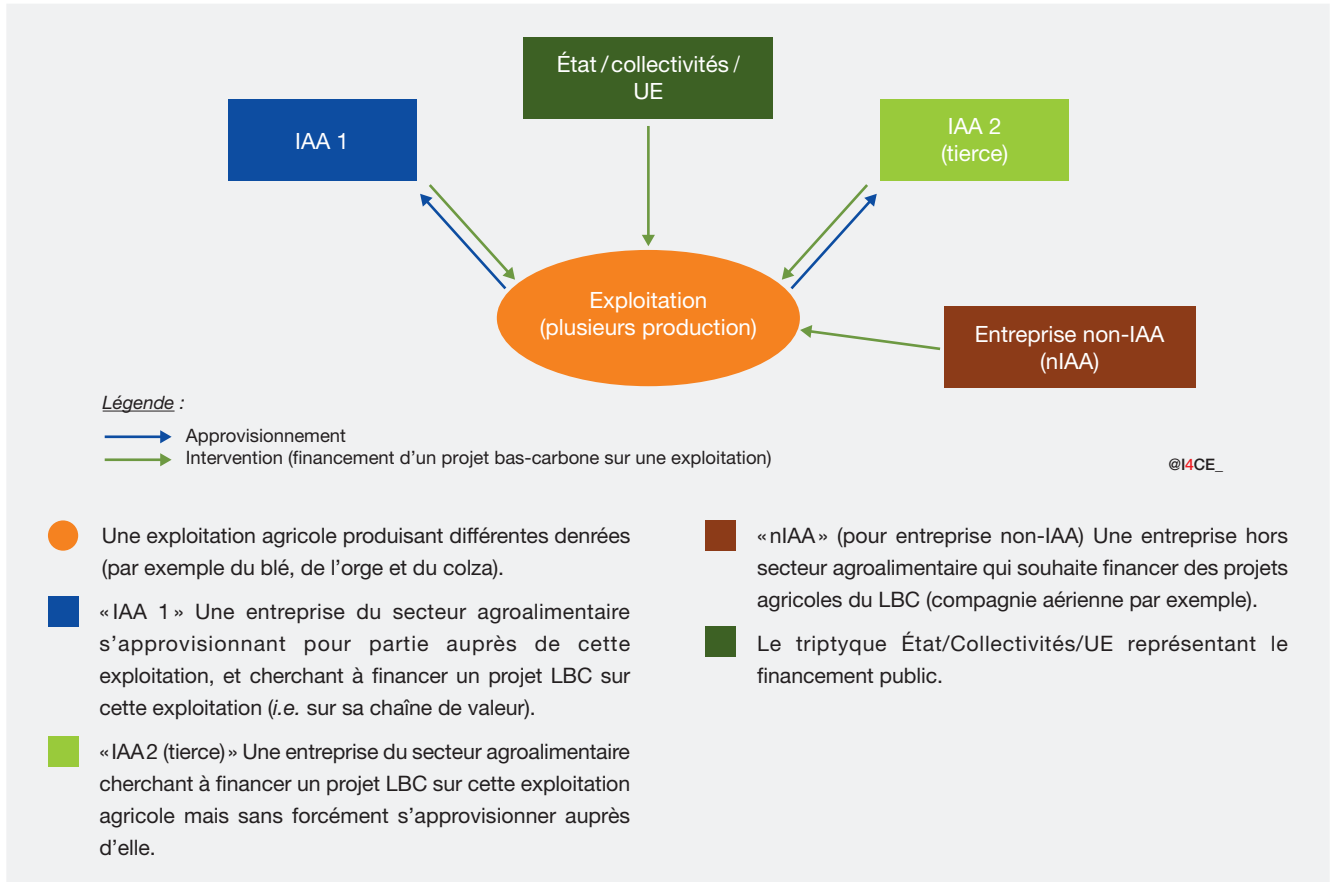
État / collectivités / UE

IAA 1

IAA 2 (tierce)

Exploitation (plusieurs production)

Entreprise non-IAA (nIAA)

Légende :

Approvisionnement
Intervention (financement d'un projet bas-carbone sur une exploitation)

@I4CE_

Une exploitation agricole produisant différentes denrées (par exemple du blé, de l'orge et du colza).

« IAA 1 » Une entreprise du secteur agroalimentaire s'approvisionnant pour partie auprès de cette exploitation, et cherchant à financer un projet LBC sur cette exploitation (i.e. sur sa chaîne de valeur).

« IAA 2 (tierce) » Une entreprise du secteur agroalimentaire cherchant à financer un projet LBC sur cette exploitation agricole mais sans forcément s'approvisionner auprès d'elle.

« nIAA » (pour entreprise non-IAA) Une entreprise hors secteur agroalimentaire qui souhaite financer des projets agricoles du LBC (compagnie aérienne par exemple).

Le triptyque État/Collectivités/UE représentant le financement public.